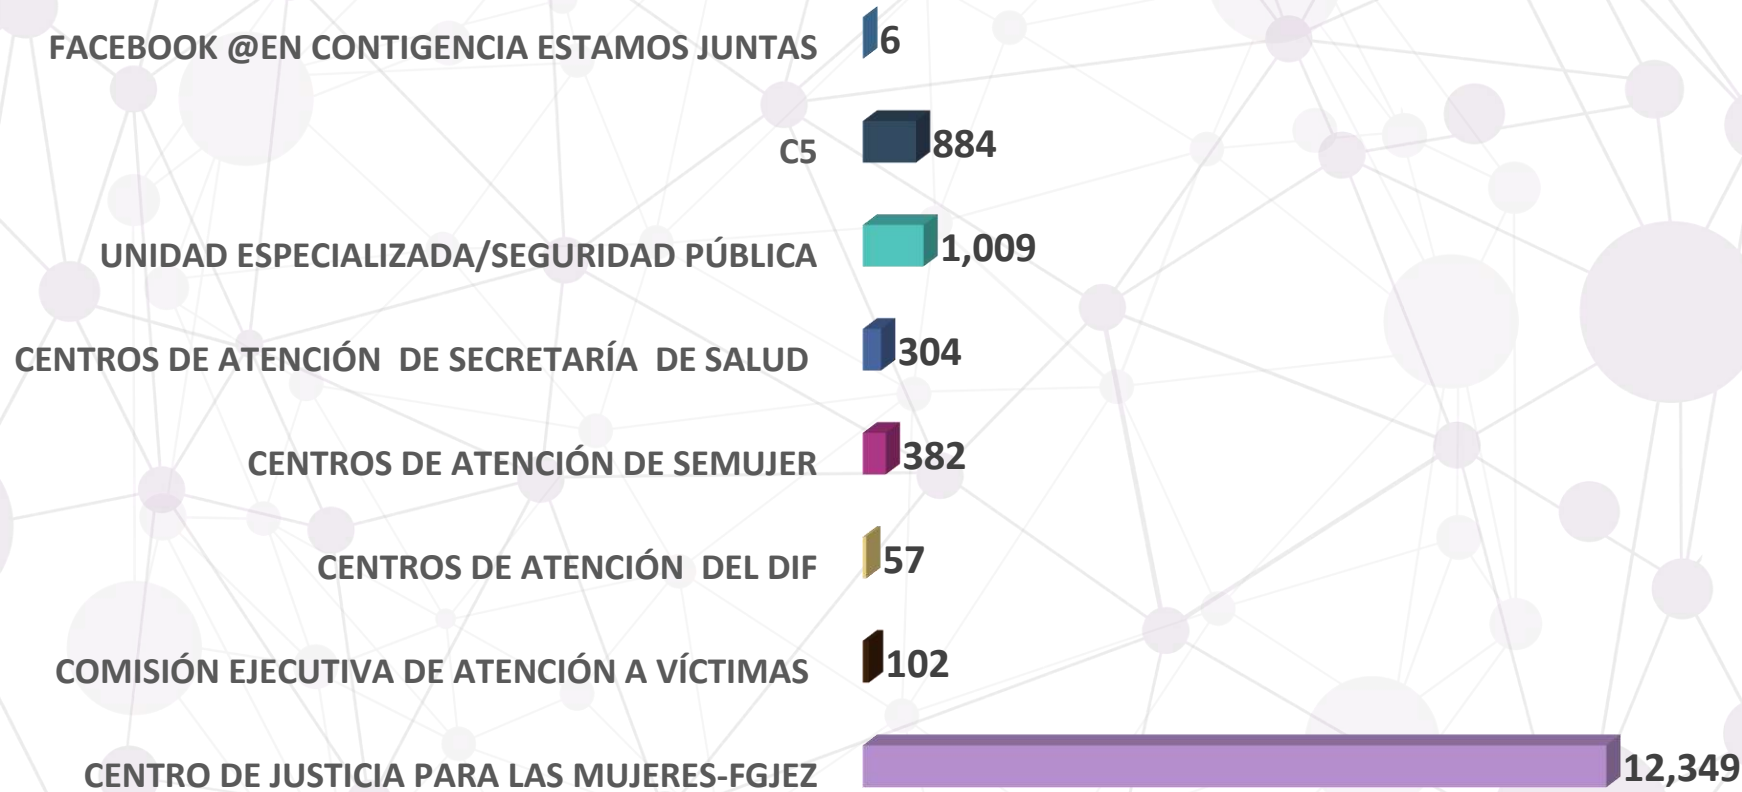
FACEBOOK @EN CONTIGENCIA ESTAMOS JUNTAS 6

C5 884

UNIDAD ESPECIALIZADA/SEGURIDAD PÚBLICA 1,009

CENTROS DE ATENCIÓN DE SECRETARÍA DE SALUD 304

CENTROS DE ATENCIÓN DE SEMUJER 382

CENTROS DE ATENCIÓN DEL DIF 57

COMISIÓN EJECUTIVA DE ATENCIÓN A VÍCTIMAS 102

CENTRO DE JUSTICIA PARA LAS MUJERES-FGJEZ 12,349